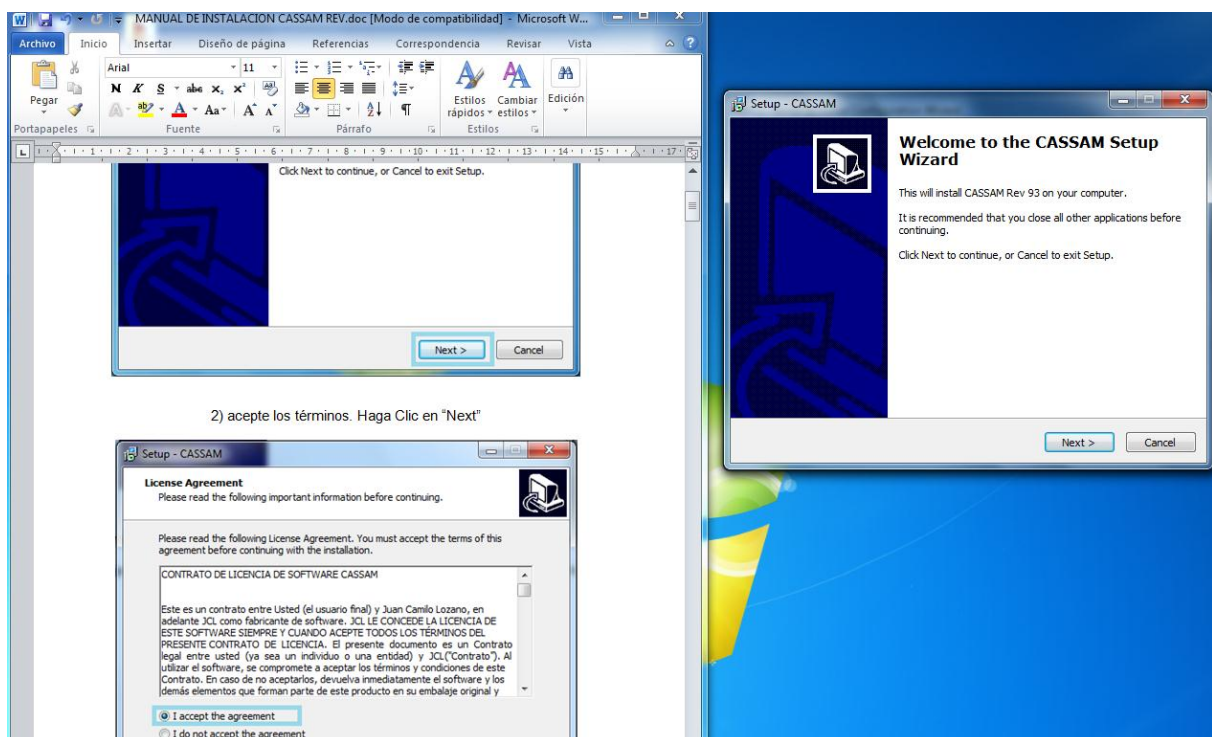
MANUAL DE INSTALACION CASSAM REV.doc [Modo de compatibilidad] - Microsoft W...

Archivo Inicio Insertar Diseño de página Referencias Correspondencia Revisar Vista

Pegar Arial 11 N K S abc $x_2$ $x^2$ Aa Estilos rápidos Cambiar estilos Edición

Portapapeles Fuente Párrafo Estilos

Click Next to continue, or Cancel to exit Setup.

Next > Cancel

2) acepte los términos. Haga Clic en "Next"

Setup - CASSAM

License Agreement
Please read the following important information before continuing.

Please read the following License Agreement. You must accept the terms of this agreement before continuing with the installation.

CONTRATO DE LICENCIA DE SOFTWARE CASSAM

Este es un contrato entre Usted (el usuario final) y Juan Camilo Lozano, en adelante JCL como fabricante de software. JCL LE CONCEDE LA LICENCIA DE ESTE SOFTWARE SIEMPRE Y CUANDO ACEPTE TODOS LOS TÉRMINOS DEL PRESENTE CONTRATO DE LICENCIA. El presente documento es un Contrato legal entre usted (ya sea un individuo o una entidad) y JCL("Contrato"). Al utilizar el software, se compromete a aceptar los términos y condiciones de este Contrato. En caso de no aceptarlos, devuelva inmediatamente el software y los demás elementos que forman parte de este producto en su embalaje original y

I accept the agreement
I do not accept the agreement

Setup - CASSAM

Welcome to the CASSAM Setup Wizard

This will install CASSAM Rev 93 on your computer.

It is recommended that you close all other applications before continuing.

Click Next to continue, or Cancel to exit Setup.

Next > Cancel